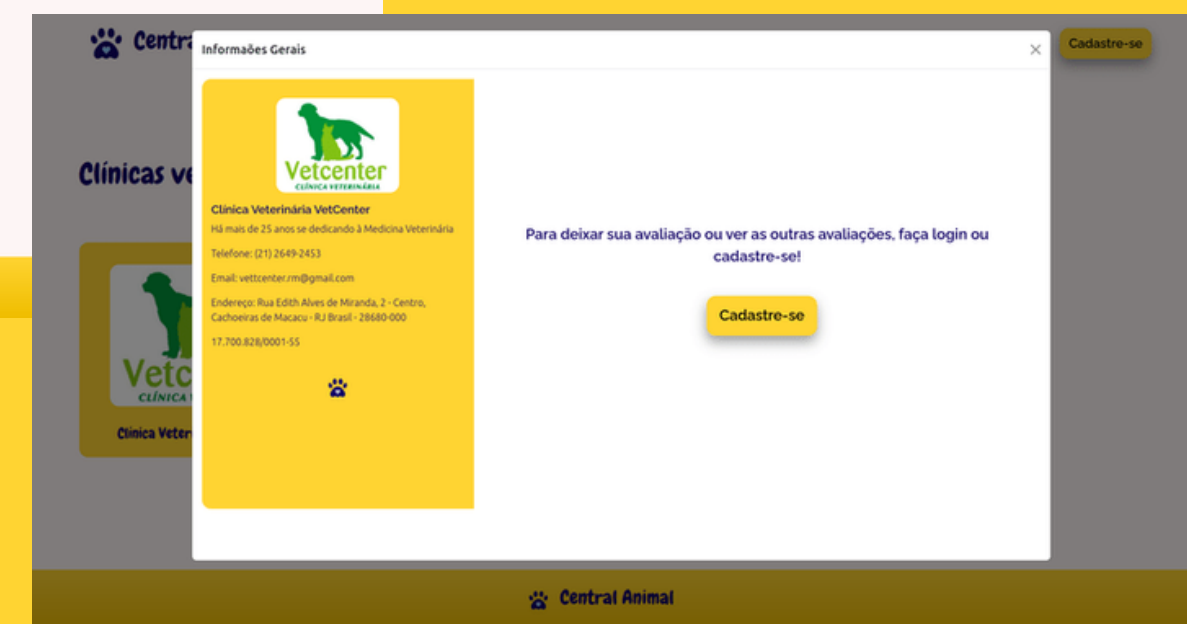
Centr

Cadastre-se

Clínicas ve

Vetc
CLÍNICA V

Clínica Veter

Informaões Gerais

×

Vetcenter
CLÍNICA VETERINÁRIA

Clínica Veterinária VetCenter

Há mais de 25 anos se dedicando à Medicina Veterinária

Telefone: (21) 2649-2453

Email: vettcenter.rm@gmail.com

Endereço: Rua Edith Alves de Miranda, 2 - Centro, Cachoeiras de Macacu - RJ Brasil - 28680-000

17.700.828/0001-55

Para deixar sua avaliação ou ver as outras avaliações, faça login ou cadastre-se!

Cadastre-se

Central Animal